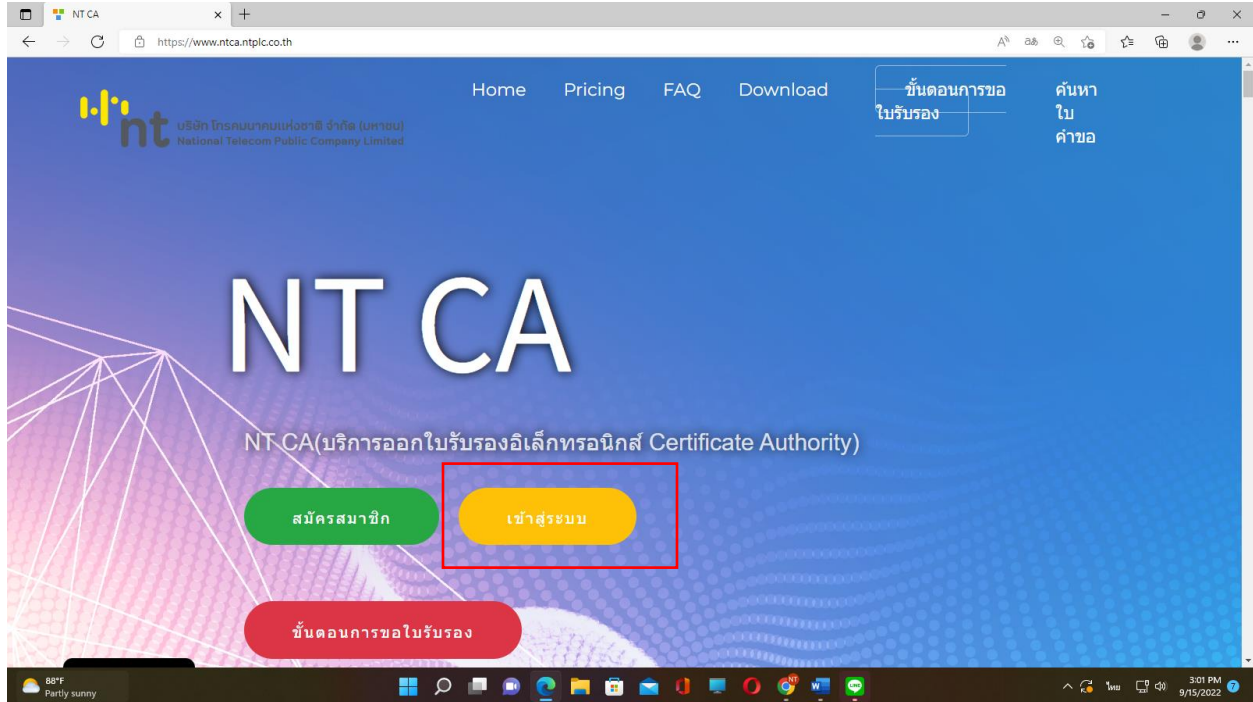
NT CA
https://www.ntca.ntplc.co.th

nt บริษัท โทรคมนาคมแห่งชาติ จำกัด (มหาชน) National Telecom Public Company Limited

Home Pricing FAQ Download ขั้นตอนการขอใบรับรอง ค้นหาใบคำขอ

NT CA

NT CA(บริการออกใบรับรองอิเล็กทรอนิกส์ Certificate Authority)

สมัครสมาชิก

เข้าสู่ระบบ

ขั้นตอนการขอใบรับรอง

88°F
Partly sunny

ไทย
3:01 PM
9/15/2022